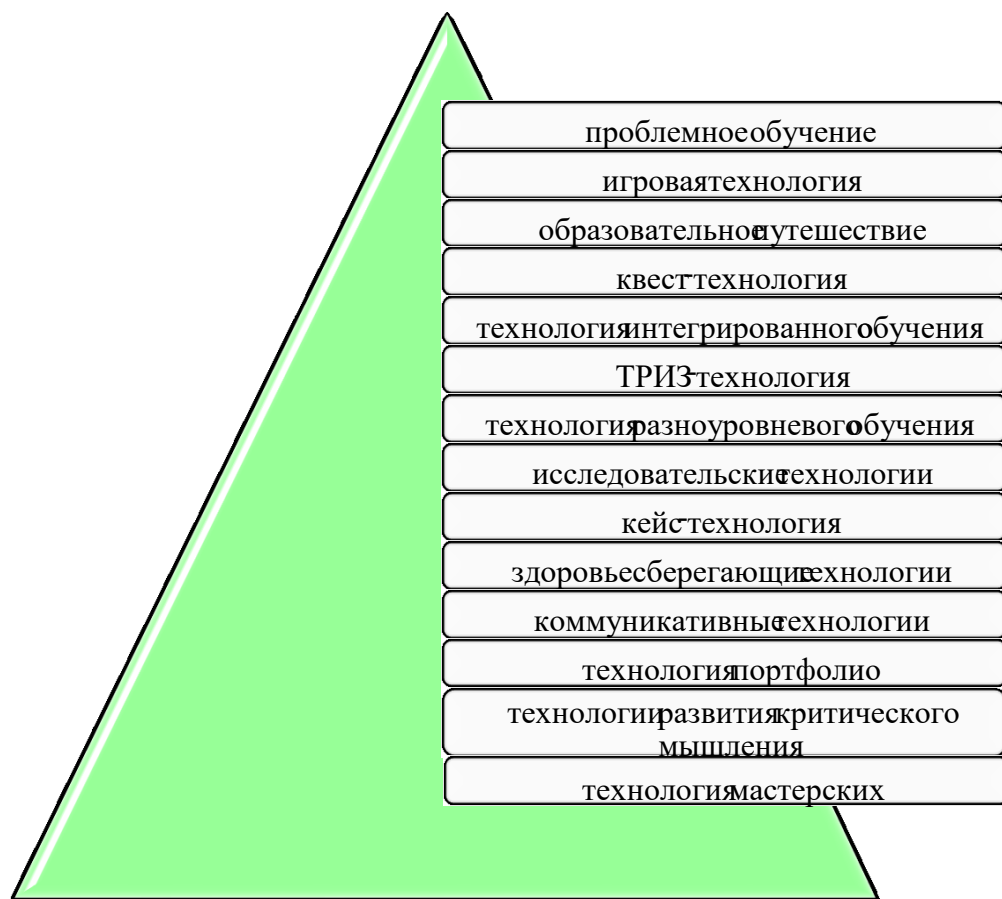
проблемное обучение
игровая технология
образовательное путешествие
квест-технология
технология интегрированного обучения
ТРИЗ-технология
технология разноуровневого обучения
исследовательские технологии
кейс-технология
здоровьесберегающие технологии
коммуникативные технологии
технология портфолио
технологии развития критического мышления
технология мастерских